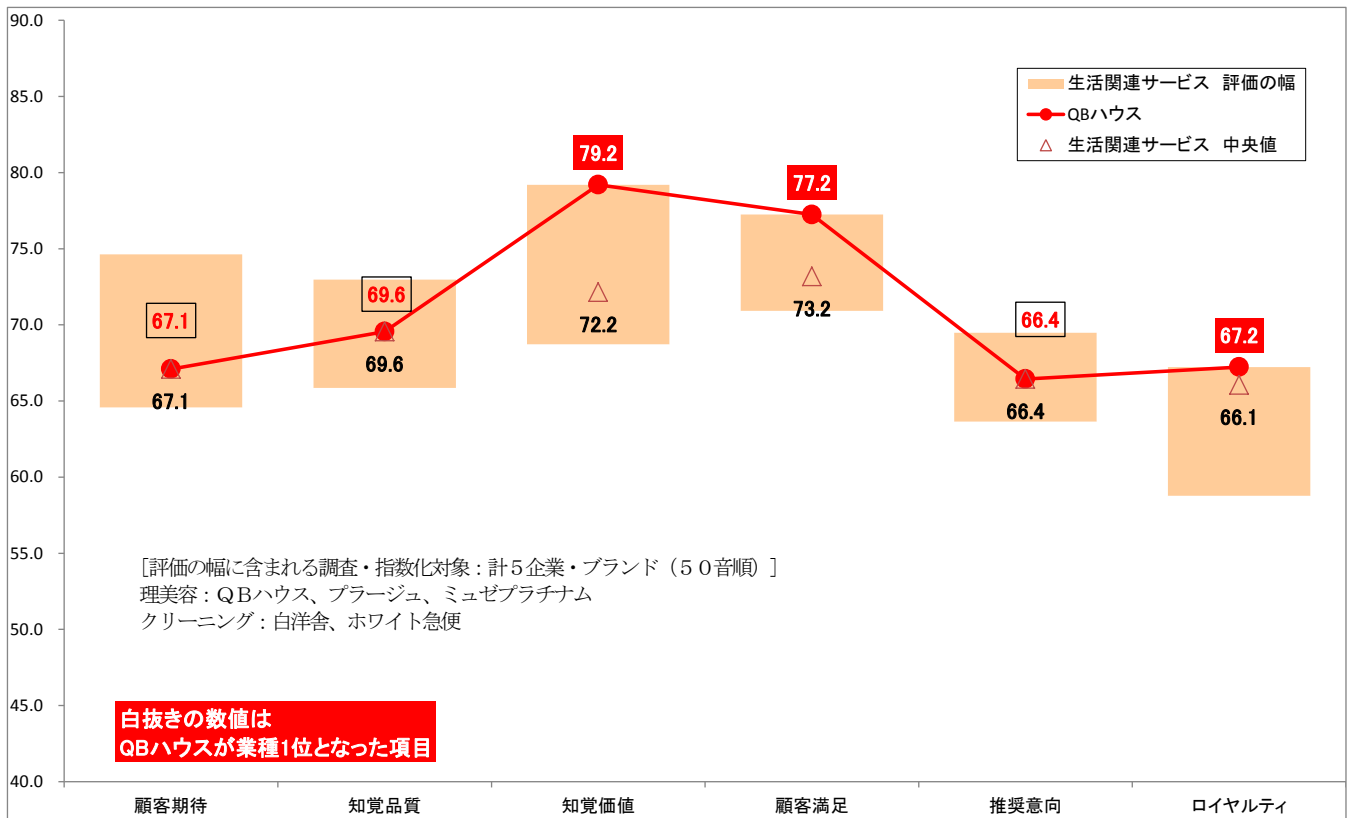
90.0
85.0
80.0
75.0
70.0
65.0
60.0
55.0
50.0
45.0
40.0

生活関連サービス 評価の幅
QBハウス
△ 生活関連サービス 中央値

67.1
67.1
69.6
69.6
79.2
72.2
77.2
73.2
66.4
66.4
67.2
66.1

［評価の幅に含まれる調査・指数化対象：計５企業・ブランド（５０音順）］
理美容：ＱＢハウス、プラージュ、ミュゼプラチナム
クリーニング：白洋舎、ホワイト急便

白抜きの数値は
QBハウスが業種1位となった項目

顧客期待
知覚品質
知覚価値
顧客満足
推奨意向
ロイヤルティ